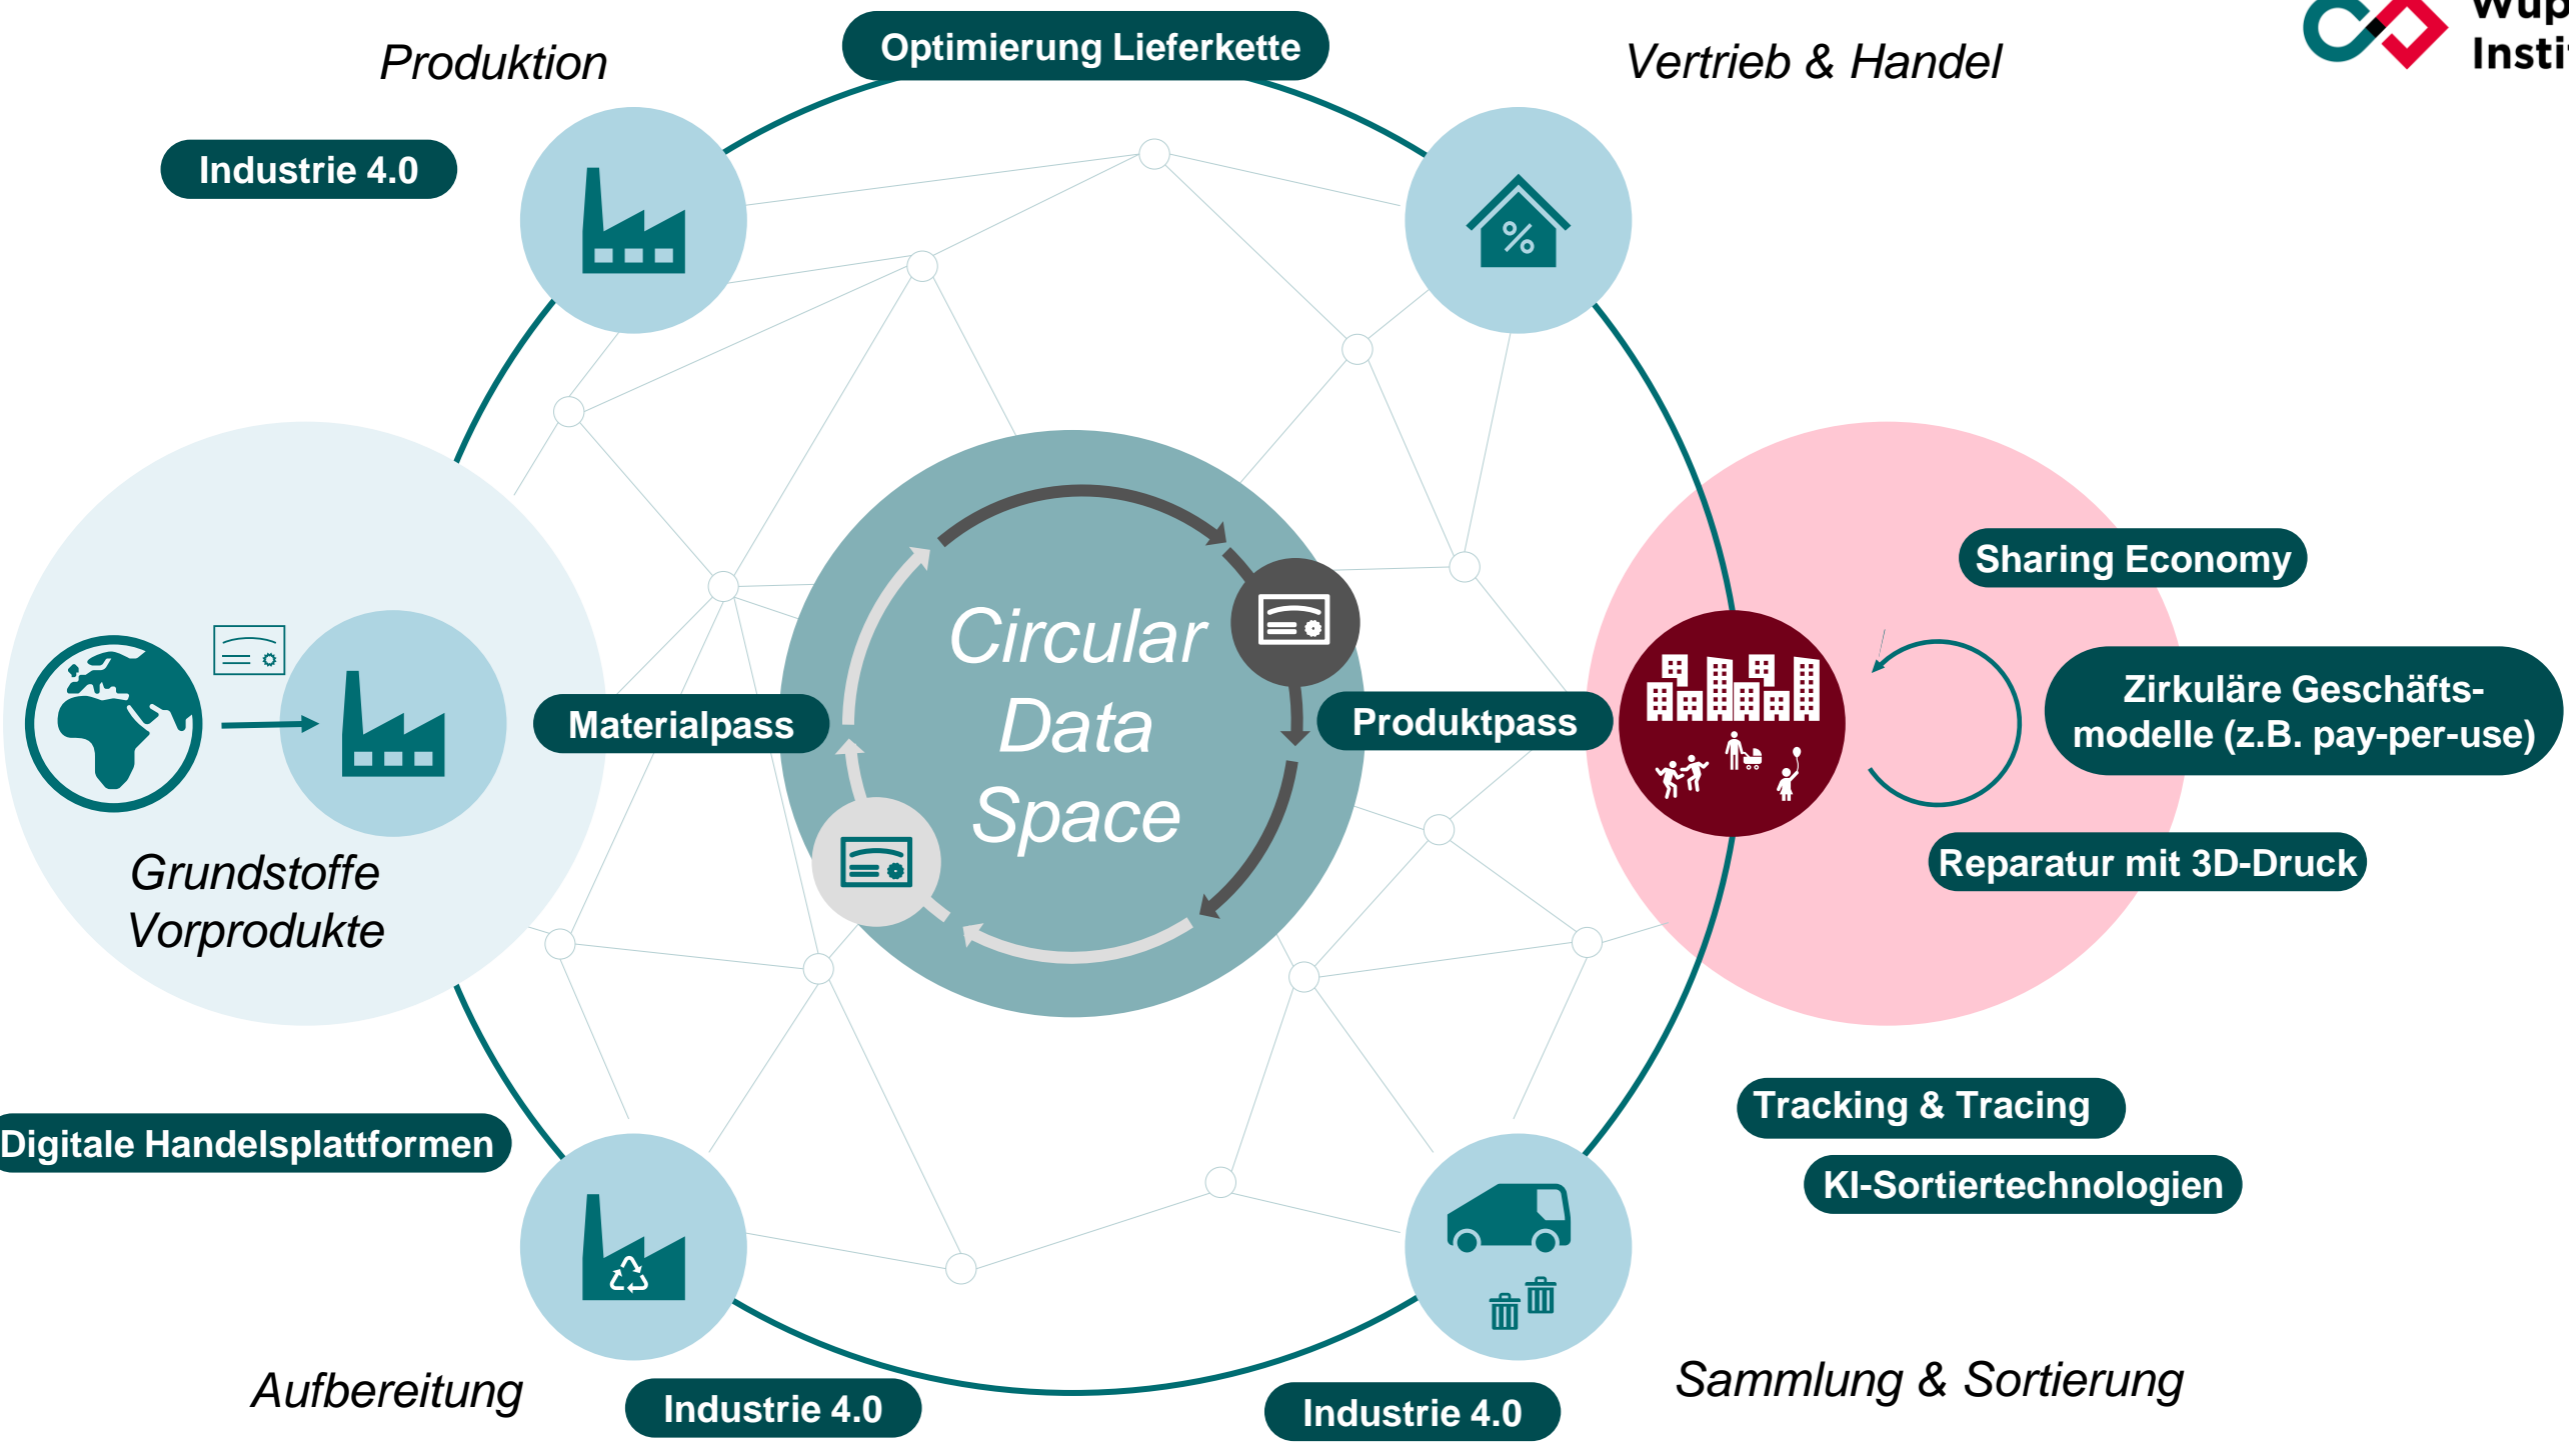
Wup
Insti

Produktion

Optimierung Lieferkette

Vertrieb & Handel

Industrie 4.0

Circular Data Space

Materialpass

Produktpass

Sharing Economy

Zirkuläre Geschäftsmodelle (z.B. pay-per-use)

Reparatur mit 3D-Druck

Grundstoffe Vorprodukte

Digitale Handelsplattformen

Tracking & Tracing

KI-Sortiertechnologien

Aufbereitung

Industrie 4.0

Industrie 4.0

Sammlung & Sortierung